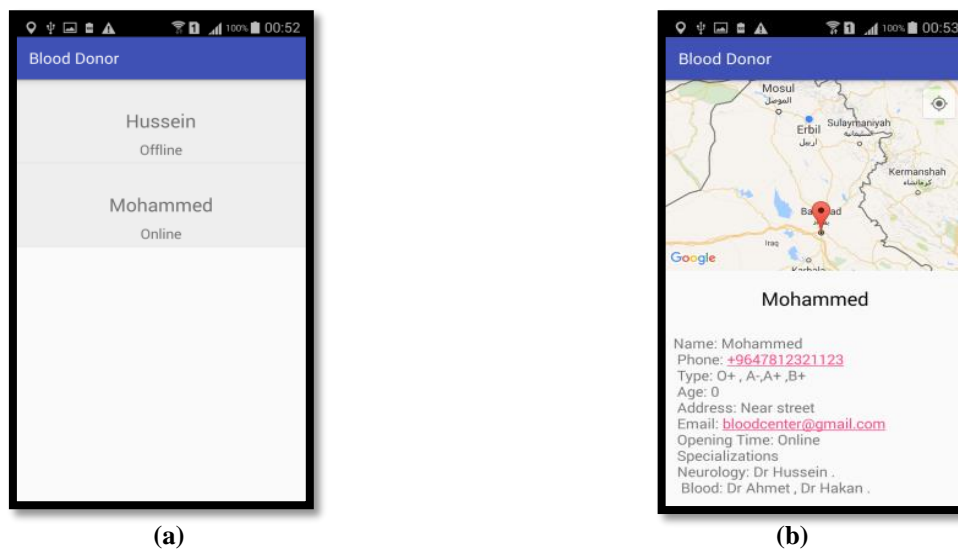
100% 00:52

Blood Donor

Hussein

Offline

Mohammed

Online

(a)

100% 00:53

Blood Donor

Mosul
الموصل
Erbil
اربيل
Sulaymaniyah
السليمانية
Kermanshah
كرمانشاه
Baghdad
Iraq
Karbala
Google

Mohammed

Name: Mohammed
Phone: +9647812321123
Type: O+ , A-,A+ ,B+
Age: 0
Address: Near street
Email: bloodcenter@gmail.com
Opening Time: Online
Specializations
Neurology: Dr Hussein .
Blood: Dr Ahmet , Dr Hakan .

(b)